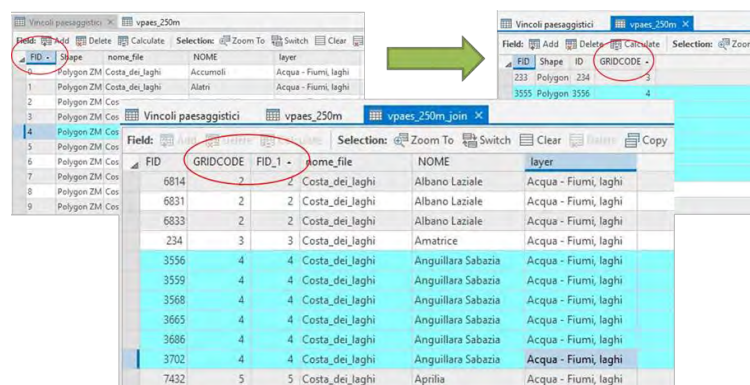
Vincoli paesaggistici | vpaes_250m

Field: Add Delete Calculate Selection: Zoom To Switch Clear

| FID | Shape | nome_file | NOME | layer |
|---|---|---|---|---|
| 0 | Polygon ZM | Costa_dei_laghi | Accumoli | Acqua - Fiumi, laghi |
| 1 | Polygon ZM | Costa_dei_laghi | Allatri | Acqua - Fiumi, laghi |
| 2 | Polygon ZM | Cos | | |
| 3 | Polygon ZM | Cos | | |
| 4 | Polygon ZM | Cos | | |
| 5 | Polygon ZM | Cos | | |
| 6 | Polygon ZM | Cos | | |
| 7 | Polygon ZM | Cos | | |
| 8 | Polygon ZM | Cos | | |
| 9 | Polygon ZM | Cos | | |

Vincoli paesaggistici | vpaes_250m

Field: Add Delete Calculate Selection: Zoom

| FID | Shape | ID | GRIDCODE |
|---|---|---|---|
| 233 | Polygon | 234 | 3 |
| 3555 | Polygon | 3556 | 4 |

Vincoli paesaggistici | vpaes_250m | vpaes_250m_join

Field: Add Delete Calculate Selection: Zoom To Switch Clear Delete Copy

| FID | GRIDCODE | FID_1 | nome_file | NOME | layer |
|---|---|---|---|---|---|
| 6814 | 2 | 2 | Costa_dei_laghi | Albano Laziale | Acqua - Fiumi, laghi |
| 6831 | 2 | 2 | Costa_dei_laghi | Albano Laziale | Acqua - Fiumi, laghi |
| 6833 | 2 | 2 | Costa_dei_laghi | Albano Laziale | Acqua - Fiumi, laghi |
| 234 | 3 | 3 | Costa_dei_laghi | Amatrice | Acqua - Fiumi, laghi |
| 3556 | 4 | 4 | Costa_dei_laghi | Anguillara Sabazia | Acqua - Fiumi, laghi |
| 3559 | 4 | 4 | Costa_dei_laghi | Anguillara Sabazia | Acqua - Fiumi, laghi |
| 3568 | 4 | 4 | Costa_dei_laghi | Anguillara Sabazia | Acqua - Fiumi, laghi |
| 3665 | 4 | 4 | Costa_dei_laghi | Anguillara Sabazia | Acqua - Fiumi, laghi |
| 3686 | 4 | 4 | Costa_dei_laghi | Anguillara Sabazia | Acqua - Fiumi, laghi |
| 3702 | 4 | 4 | Costa_dei_laghi | Anguillara Sabazia | Acqua - Fiumi, laghi |
| 7432 | 5 | 5 | Costa_dei_laghi | Aprilia | Acqua - Fiumi, laghi |